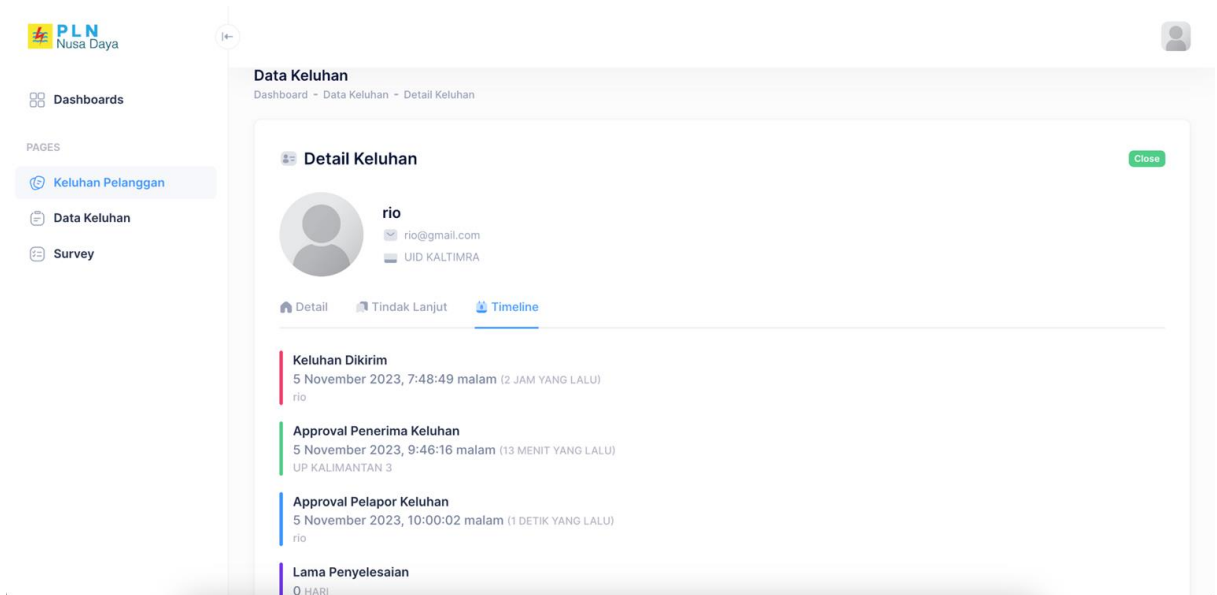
PLN
Nusa Daya

Dashboards

PAGES

Keluhan Pelanggan

Data Keluhan

Survey

Data Keluhan
Dashboard - Data Keluhan - Detail Keluhan

Detail Keluhan

Close

rio
rio@gmail.com
UID KALTIMRA

Detail
Tindak Lanjut
Timeline

Keluhan Dikirim
5 November 2023, 7:48:49 malam (2 JAM YANG LALU)
rio

Approval Penerima Keluhan
5 November 2023, 9:46:16 malam (13 MENIT YANG LALU)
UP KALIMANTAN 3

Approval Pelapor Keluhan
5 November 2023, 10:00:02 malam (1 DETIK YANG LALU)
rio

Lama Penyelesaian
0 HARI